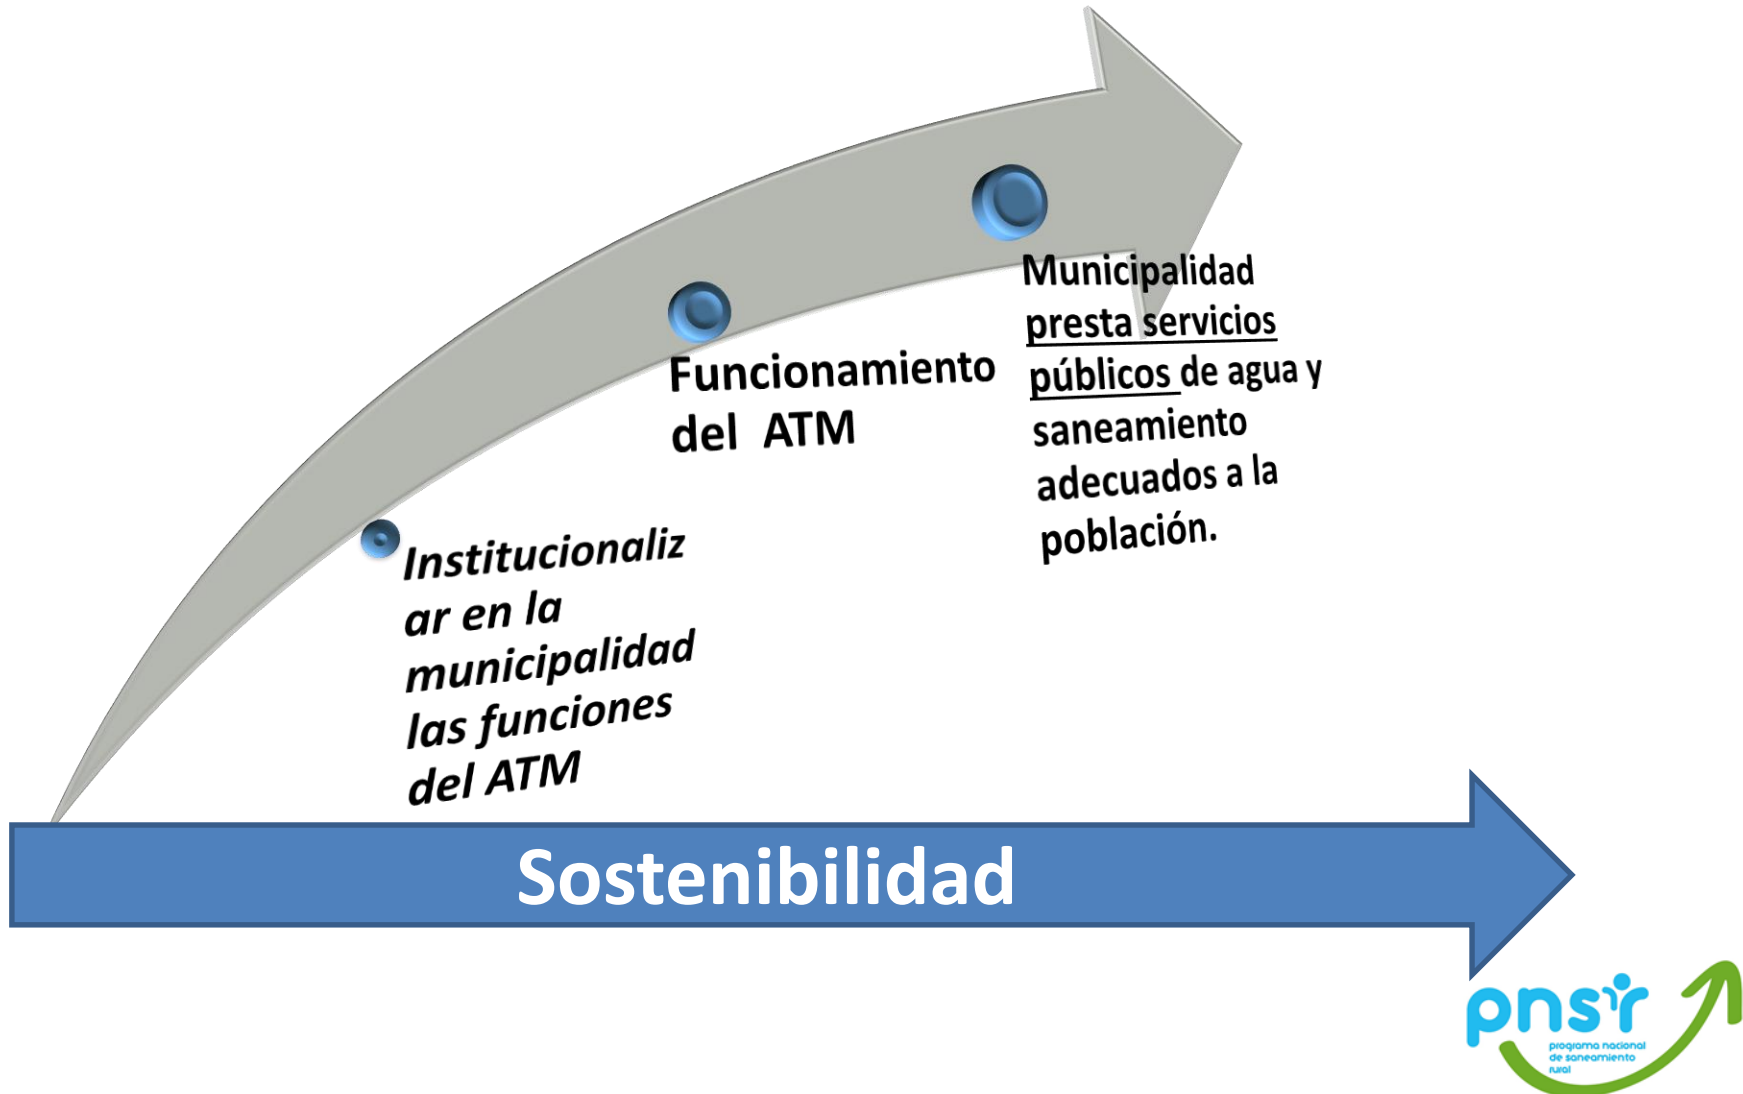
Institucionalizar en la municipalidad las funciones del ATM

Funcionamiento del ATM

Municipalidad presta servicios públicos de agua y saneamiento adecuados a la población.

Sostenibilidad

pnsr
programa nacional de saneamiento rural